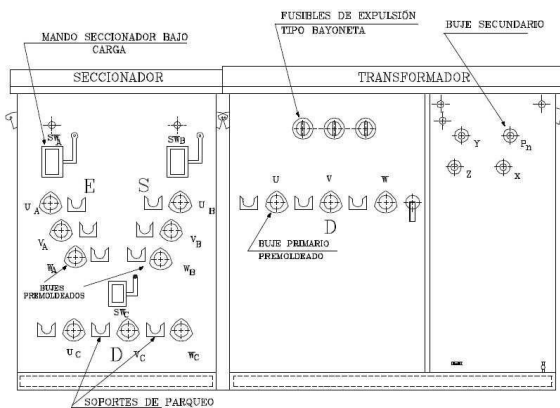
MANDO SECCIONADOR BAJO CARGA

FUSIBLES DE EXPULSIÓN TIPO BAYONETA

BUJE SECUNDARIO

SECCIONADOR

TRANSFORMADOR

$SW_A$

$SW_B$

E

S

$U_A$

$U_B$

$V_A$

$V_B$

$W_A$

$W_B$

BUJES PREMOLDEADOS

$SW_C$

$U_C$

D

$V_C$

$W_C$

U

V

W

D

BUJE PRIMARIO PREMOLDEADO

Y

$P_n$

Z

X

SOPORTES DE PARQUEO